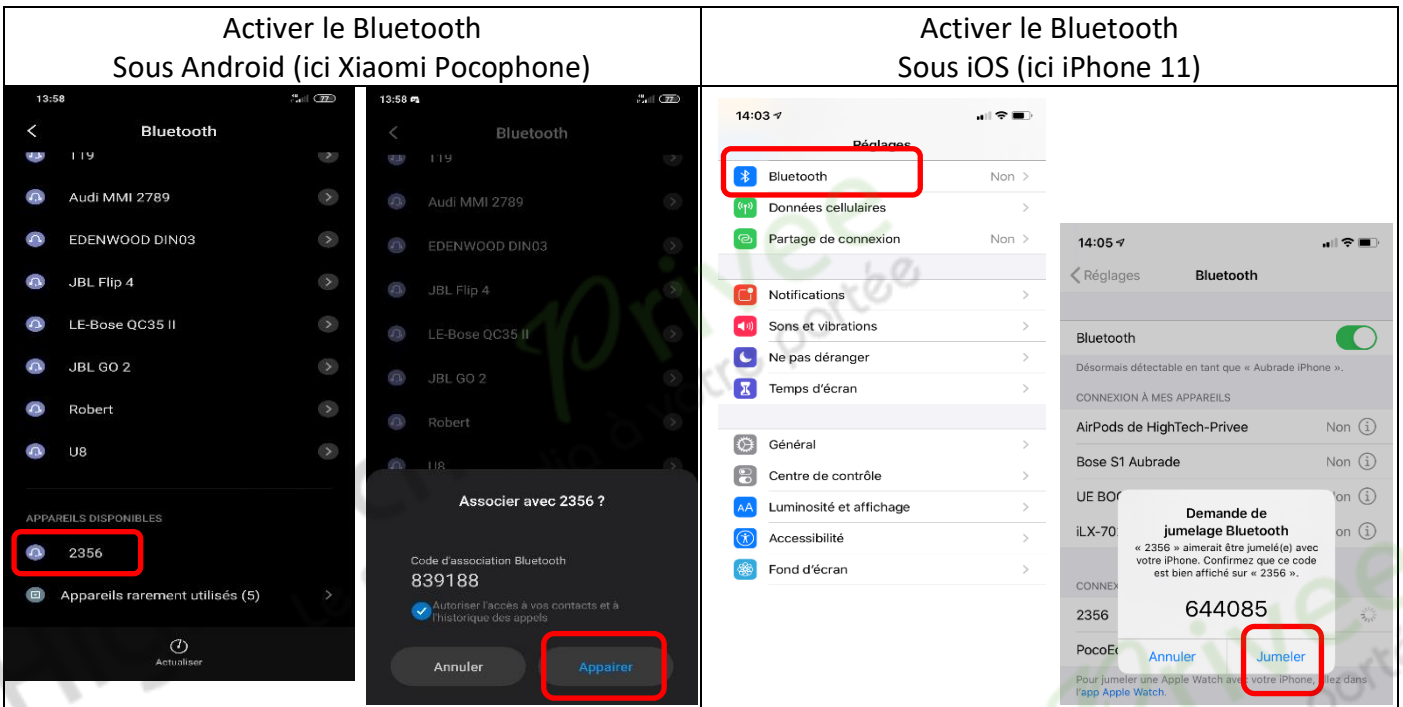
| Activer le Bluetooth Sous Android (ici Xiaomi Pocophone) | Activer le Bluetooth Sous iOS (ici iPhone 11) |
|---|---|

13:58
Bluetooth
T19
Audi MMI 2789
EDENWOOD DIN03
JBL Flip 4
LE-Bose QC35 II
JBL GO 2
Robert
U8
APPAREILS DISPONIBLES
2356
Appareils rarement utilisés (5)
Actualiser

13:58
Bluetooth
T19
Audi MMI 2789
EDENWOOD DIN03
JBL Flip 4
LE-Bose QC35 II
JBL GO 2
Robert
U8
Associer avec 2356 ?
Code d'association Bluetooth
839188
Autoriser l'accès à vos contacts et à l'historique des appels
Annuler
Appairer

14:03
Réglages
Bluetooth Non
Données cellulaires
Partage de connexion Non
Notifications
Sons et vibrations
Ne pas déranger
Temps d'écran
Général
Centre de contrôle
Luminosité et affichage
Accessibilité
Fond d'écran

14:05
Réglages Bluetooth
Bluetooth
Désormais détectable en tant que « Aubrade iPhone ».
CONNEXION À MES APPAREILS
AirPods de HighTech-Privee Non
Bose S1 Aubrade Non
UE BO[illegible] Non
iLX-70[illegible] Non
CONNEX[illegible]
2356
PocoE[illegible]
Demande de jumelage Bluetooth
« 2356 » aimerait être jumelé(e) avec votre iPhone. Confirmez que ce code est bien affiché sur « 2356 ».
644085
Annuler
Jumeler
Pour jumeler une Apple Watch avec votre iPhone, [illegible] dans l'app Apple Watch.